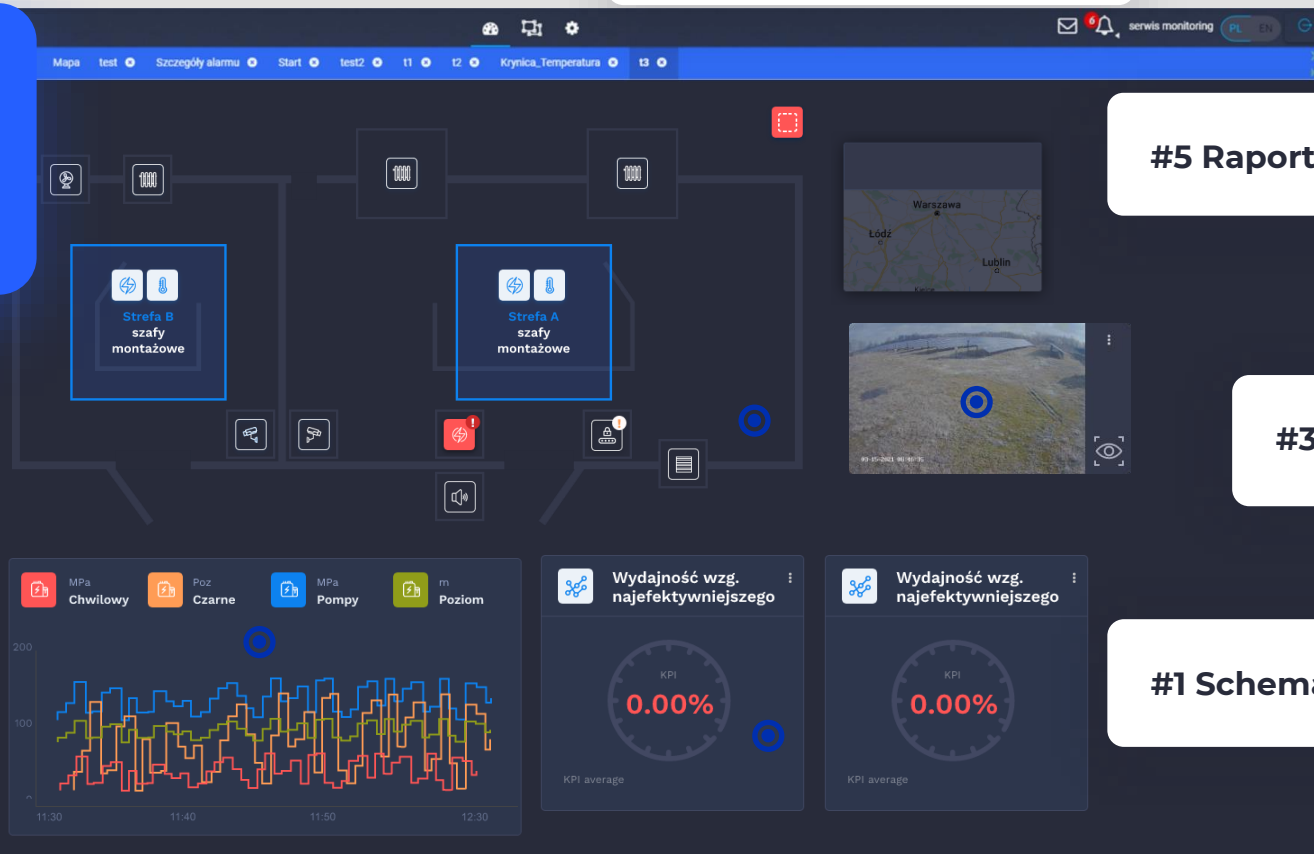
6 serwis monitoring PL EN

Mapa test Szczegóły alarmu Start test2 t1 t2 Krynica_Temperatura t3

#5 Raport

Warszawa
Łódź
Lublin

Strefa B
szafy
montażowe

Strefa A
szafy
montażowe

#3

03-15-2021 06:40:31

MPa
Chwilowy

Poz
Czarne

MPa
Pompy

m
Poziom

200
100
0
11:30 11:40 11:50 12:30

Wydajność wzg.
najefektywniejszego

KPI
0.00%
KPI average

Wydajność wzg.
najefektywniejszego

KPI
0.00%
KPI average

#1 Schema